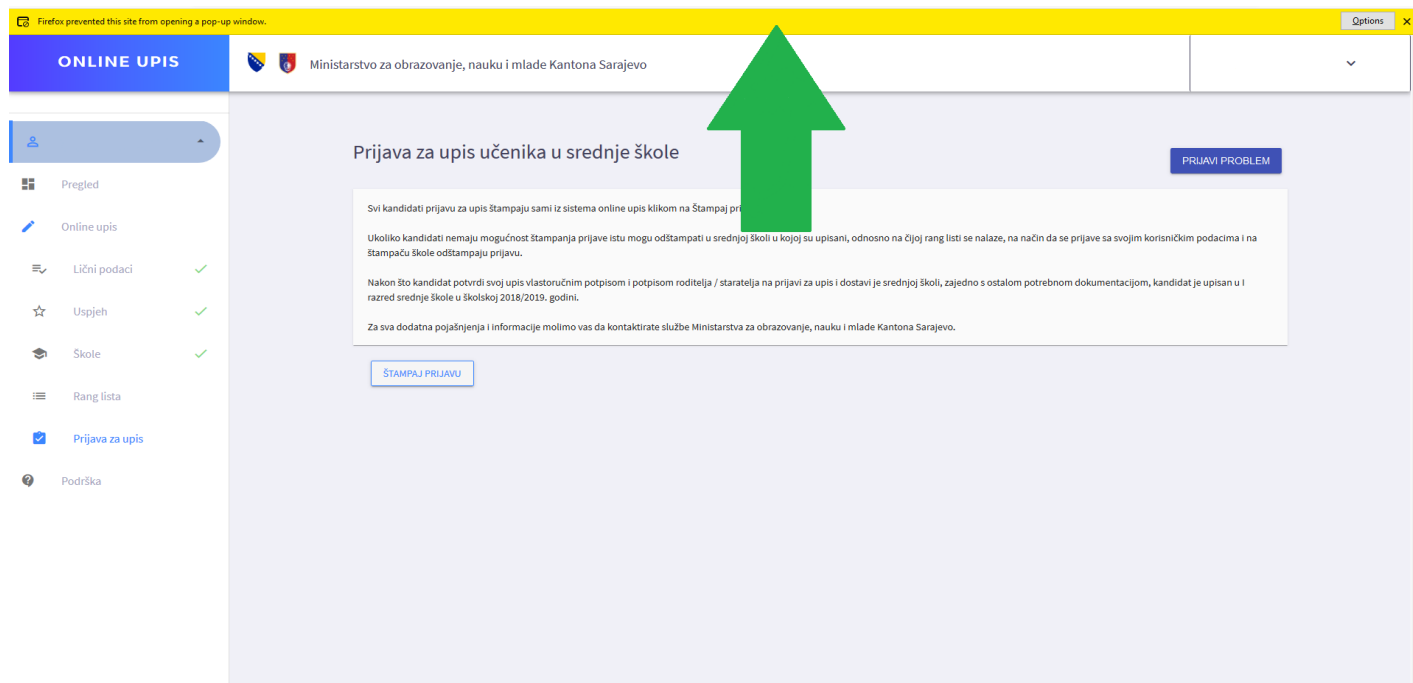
Firefox prevented this site from opening a pop-up window.

Options

ONLINE UPIS

Ministarstvo za obrazovanje, nauku i mlade Kantona Sarajevo

Pregled

Online upis

Lični podaci

Uspjeh

Škole

Rang lista

Prijava za upis

Podrška

Prijava za upis učenika u srednje škole

PRIJAVI PROBLEM

Svi kandidati prijavu za upis štampaju sami iz sistema online upis klikom na Štampaj pri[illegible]

Ukoliko kandidati nemaju mogućnost štampanja prijave istu mogu odštampati u srednjoj školi u kojoj su upisani, odnosno na čijoj rang listi se nalaze, na način da se prijave sa svojim korisničkim podacima i na štampaču škole odštampaju prijavu.

Nakon što kandidat potvrdi svoj upis vlastoručnim potpisom i potpisom roditelja / staratelja na prijavi za upis i dostavi je srednjoj školi, zajedno s ostalom potrebnom dokumentacijom, kandidat je upisan u I razred srednje škole u školskoj 2018/2019. godini.

Za sva dodatna pojašnjenja i informacije molimo vas da kontaktirate službe Ministarstva za obrazovanje, nauku i mlade Kantona Sarajevo.

ŠTAMPAJ PRIJAVU